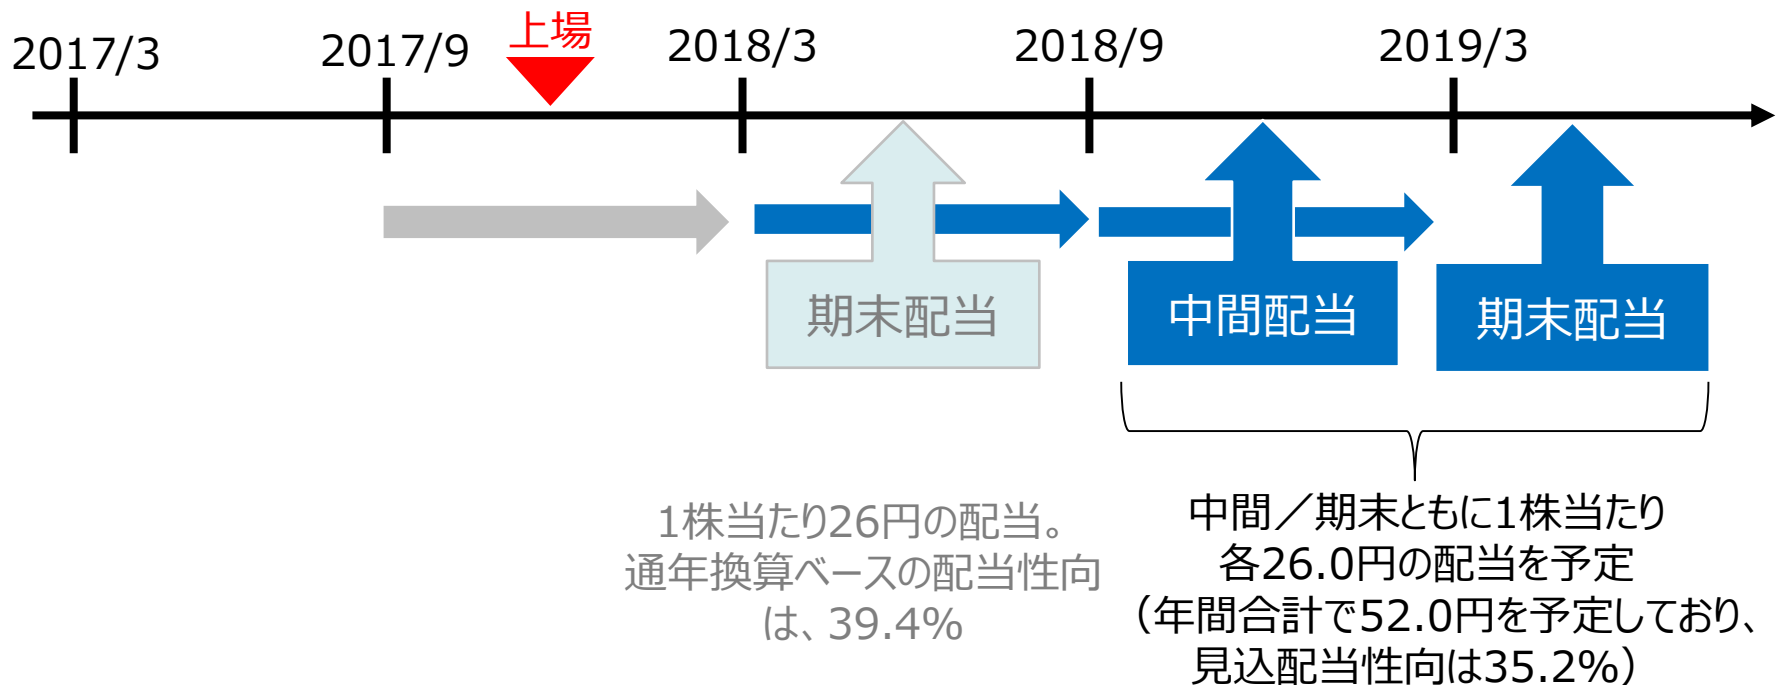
上場

2017/3 2017/9 2018/3 2018/9 2019/3

期末配当

中間配当

期末配当

1株当たり26円の配当。
通年換算ベースの配当性向は、39.4%

中間／期末ともに1株当たり
各26.0円の配当を予定
（年間合計で52.0円を予定しており、見込配当性向は35.2%）